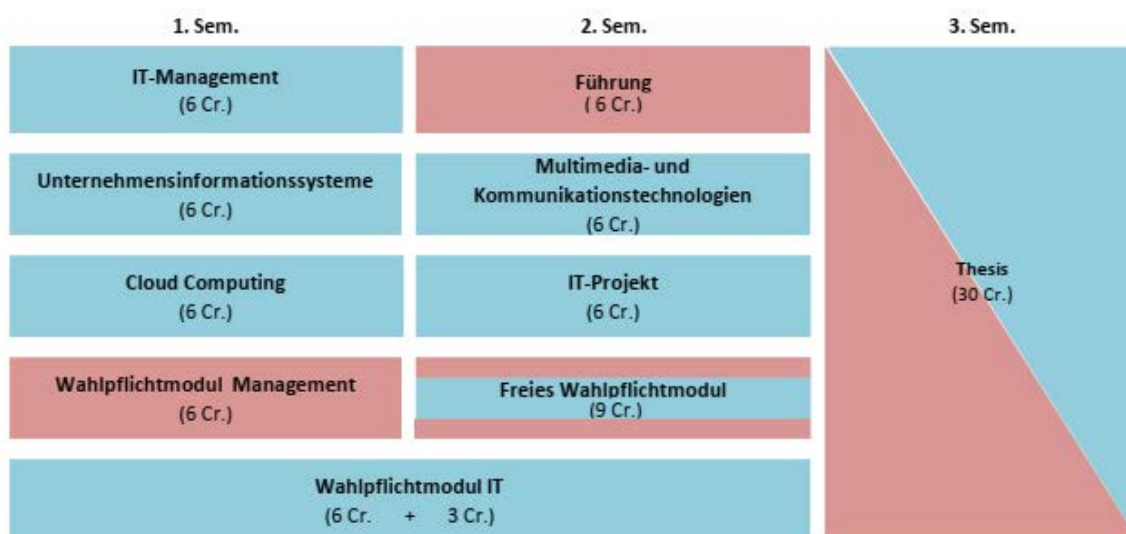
1. Sem.

IT-Management
(6 Cr.)

Unternehmensinformationssysteme
(6 Cr.)

Cloud Computing
(6 Cr.)

Wahlpflichtmodul Management
(6 Cr.)

2. Sem.

Führung
( 6 Cr.)

Multimedia- und Kommunikationstechnologien
(6 Cr.)

IT-Projekt
(6 Cr.)

Freies Wahlpflichtmodul
(9 Cr.)

Wahlpflichtmodul IT
(6 Cr. + 3 Cr.)

3. Sem.

Thesis
(30 Cr.)